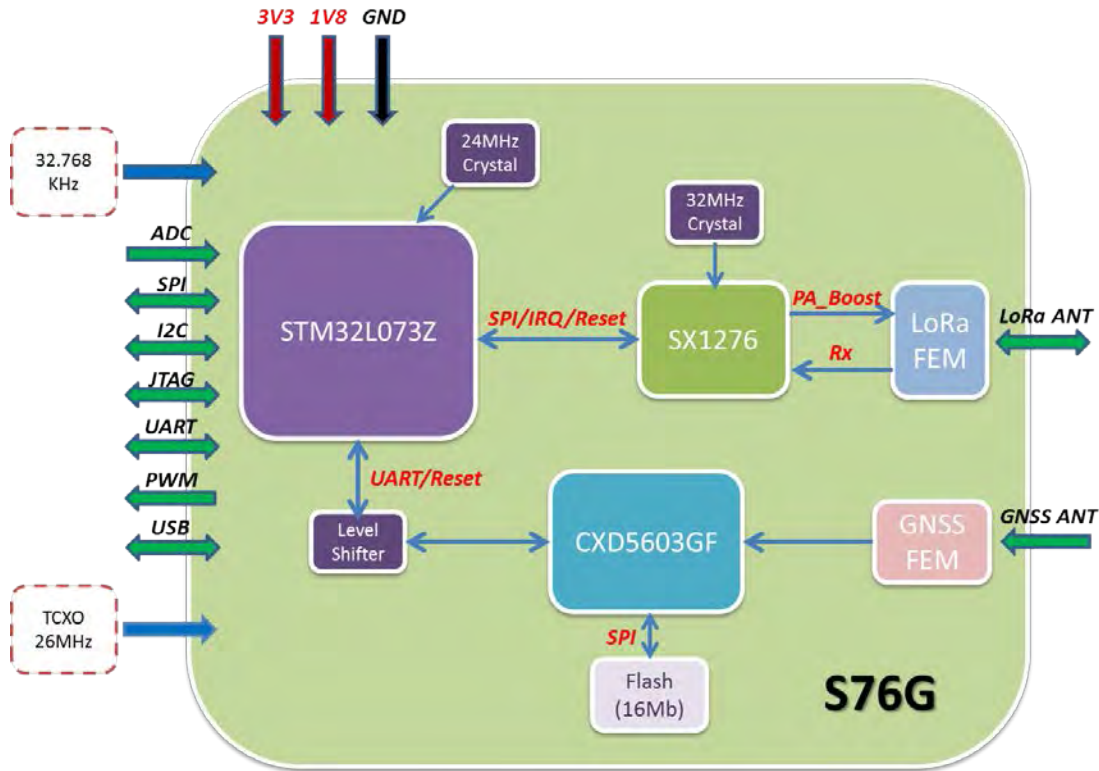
3V3 1V8 GND

32.768 KHz

24MHz Crystal

ADC
SPI
I2C
JTAG
UART
PWM
USB

STM32L073Z

SPI/IRQ/Reset

32MHz Crystal

SX1276

PA_Boost

Rx

LoRa FEM

LoRa ANT

UART/Reset

Level Shifter

CXD5603GF

GNSS FEM

GNSS ANT

TCXO 26MHz

SPI

Flash (16Mb)

S76G